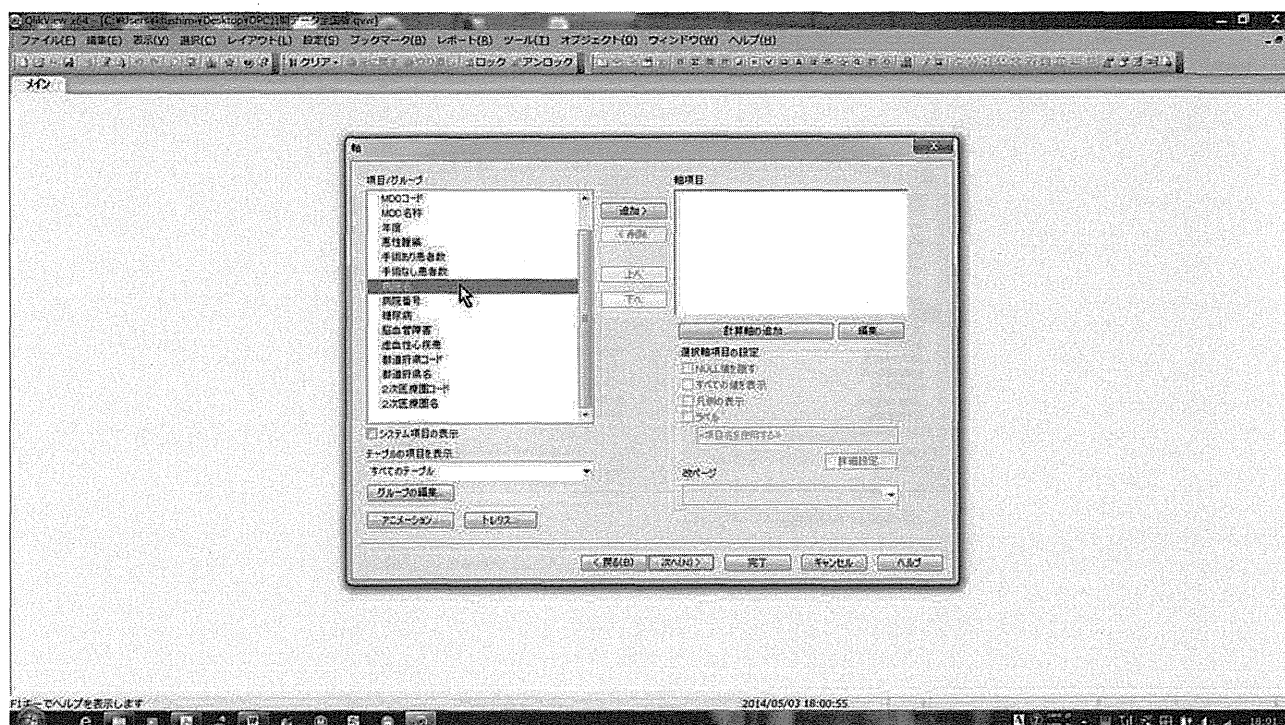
QlikView x64 - [C:¥Users¥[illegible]¥Desktop¥DPC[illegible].qvw]

ファイル(F) 編集(E) 表示(V) 選択(C) レイアウト(L) 設定(S) ブックマーク(B) レポート(R) ツール(T) オブジェクト(O) ウィンドウ(W) ヘルプ(H)

クリア ロック アンロック

メイン

軸

項目/グループ

MDCコード
MDC名称
年度
悪性腫瘍
手術あり患者数
手術なし患者数
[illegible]
病院番号
糖尿病
脳血管障害
虚血性心疾患
都道府県コード
都道府県名
2次医療圏コード
2次医療圏名

追加 >
< 削除
上へ
下へ

軸項目

計算軸の追加
編集

選択軸項目の設定
NULL 値を隠す
すべての値を表示
凡例の表示
ラベル
<項目名を使用する>
詳細設定

改ページ

システム項目の表示
テーブルの項目を表示
すべてのテーブル
グループの編集
アニメーション
トレリス

< 戻る(B)
次へ(N) >
完了
キャンセル
ヘルプ

F1キーでヘルプを表示します

2014/05/03 18:00:55